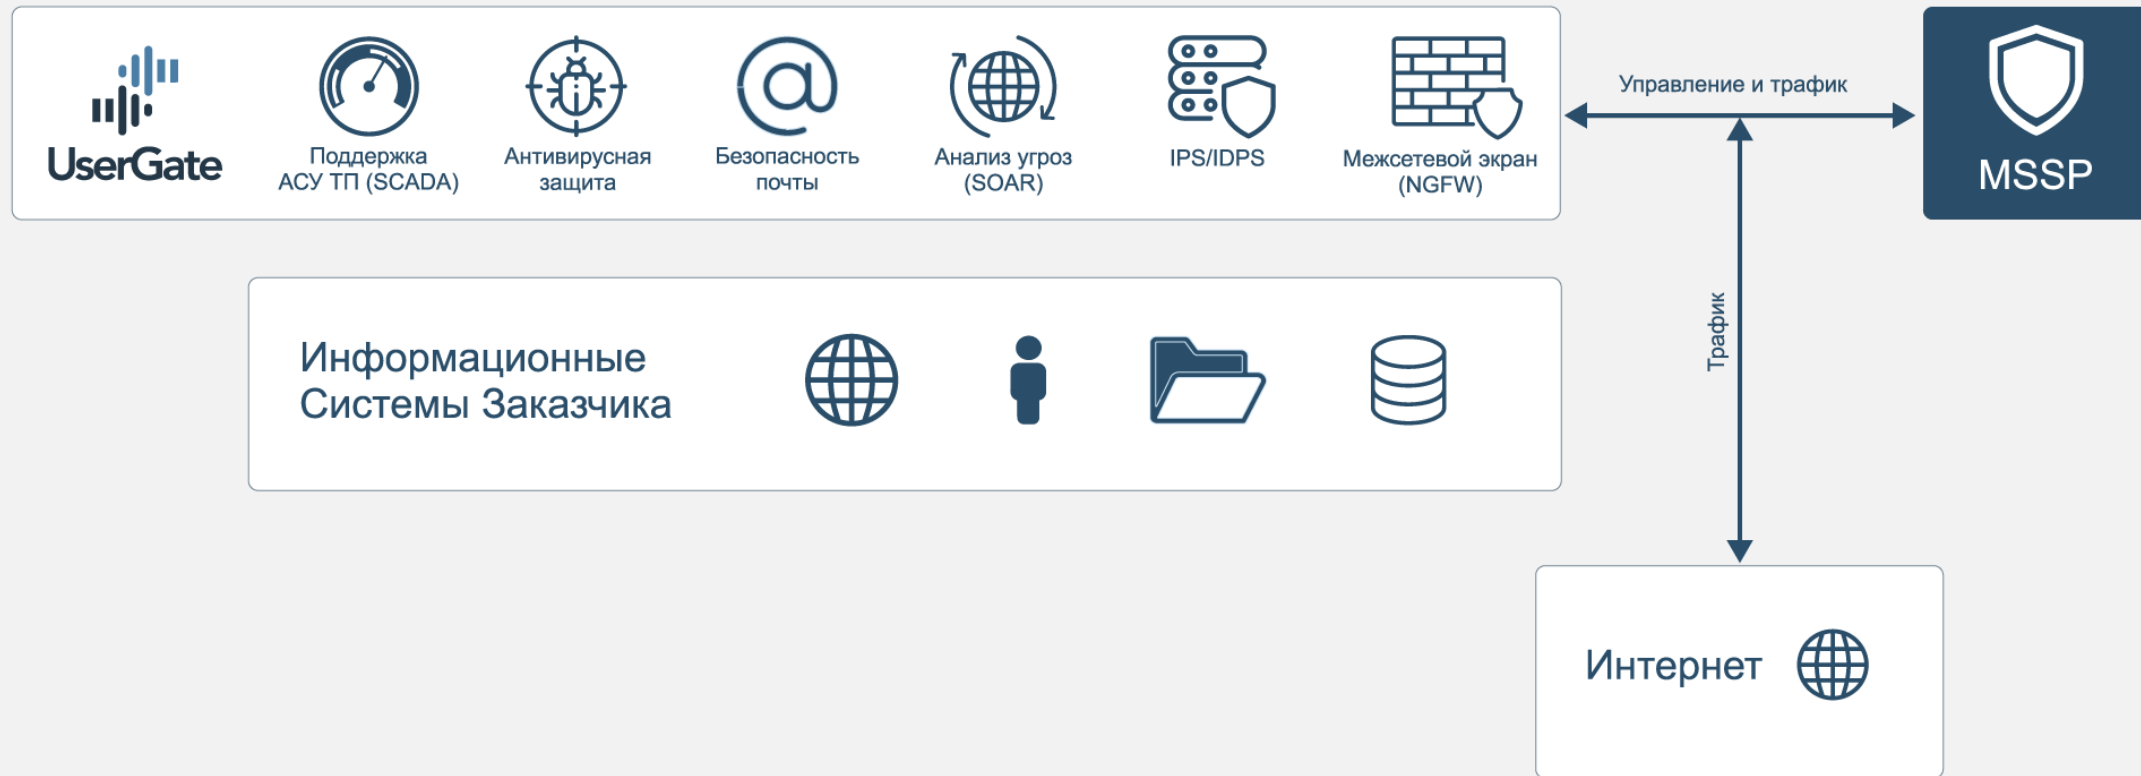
UserGate

Поддержка АСУ ТП (SCADA)

Антивирусная защита

Безопасность почты

Анализ угроз (SOAR)

IPS/IDPS

Межсетевой экран (NGFW)

Управление и трафик

MSSP

Информационные Системы Заказчика

Трафик

Интернет